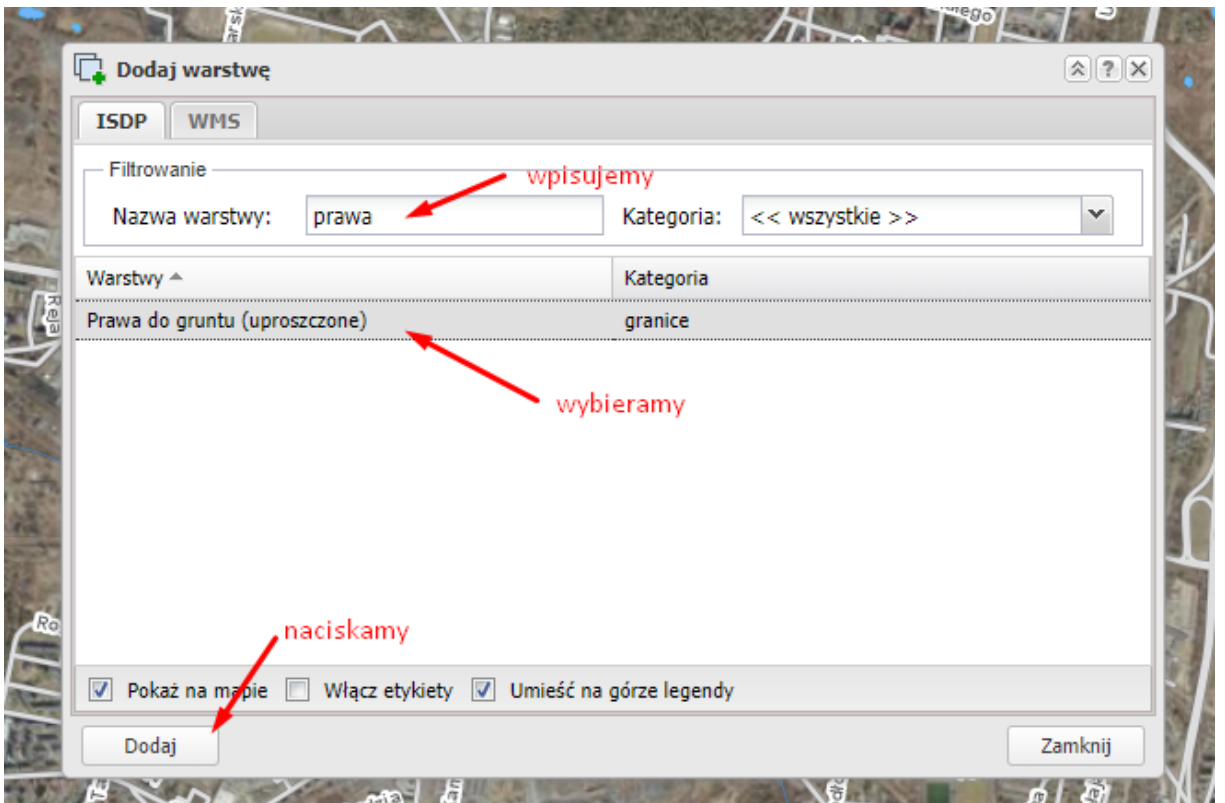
Dodaj warstwę

ISDP WMS

Filtrowanie

wpisujemy

Nazwa warstwy: prawa

Kategoria: << wszystkie >>

| Warstwy | Kategoria |
|---|---|
| Prawa do gruntu (uproszczone) | granice |

wybieramy

naciskamy

Pokaż na mapie Włącz etykiety Umieść na górze legendy

Dodaj

Zamknij